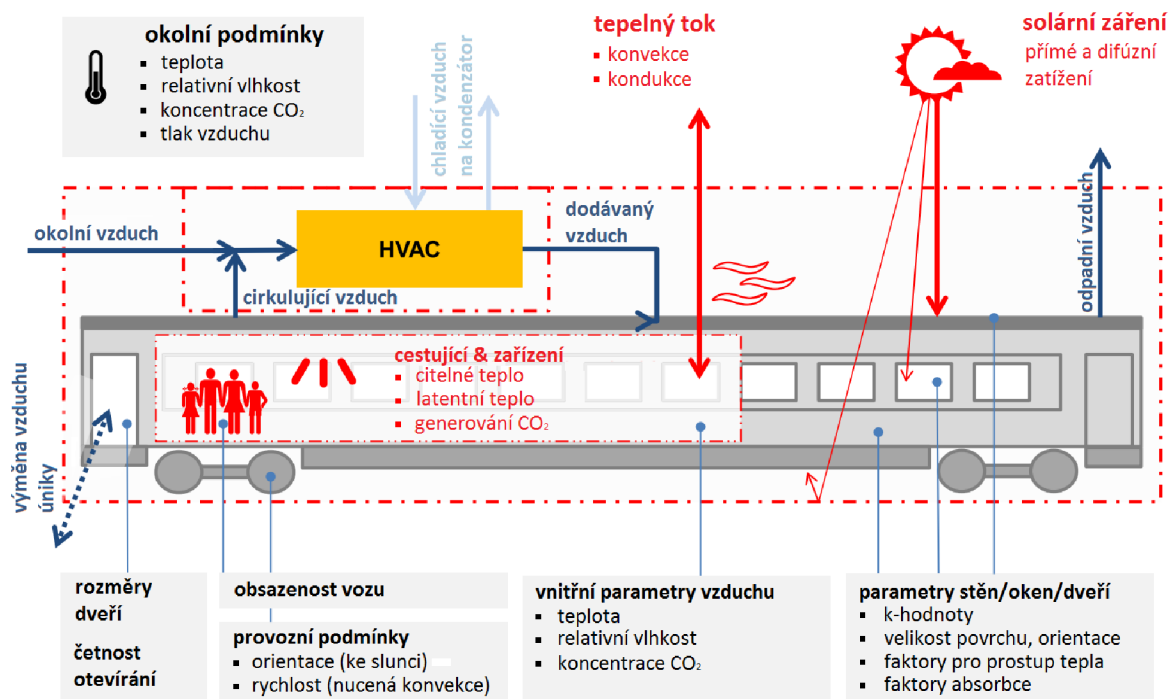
okolní podmínky
- teplota
- relativní vlhkost
- koncentrace $CO_2$
- tlak vzduchu

chladící vzduch na kondenzátor

tepelný tok
- konvekce
- kondukce

solární záření
přímé a difúzní zatížení

okolní vzduch

HVAC

dodávaný vzduch

odpadní vzduch

cirkulující vzduch

cestující & zařízení
- citelné teplo
- latentní teplo
- generování $CO_2$

výměna vzduchu
úniky

rozměry dveří

četnost otevírání

obsazenost vozu

provozní podmínky
- orientace (ke slunci)
- rychlost (nucená konvekce)

vnitřní parametry vzduchu
- teplota
- relativní vlhkost
- koncentrace $CO_2$

parametry stěn/oken/dveří
- k-hodnoty
- velikost povrchu, orientace
- faktory pro prostup tepla
- faktory absorbce